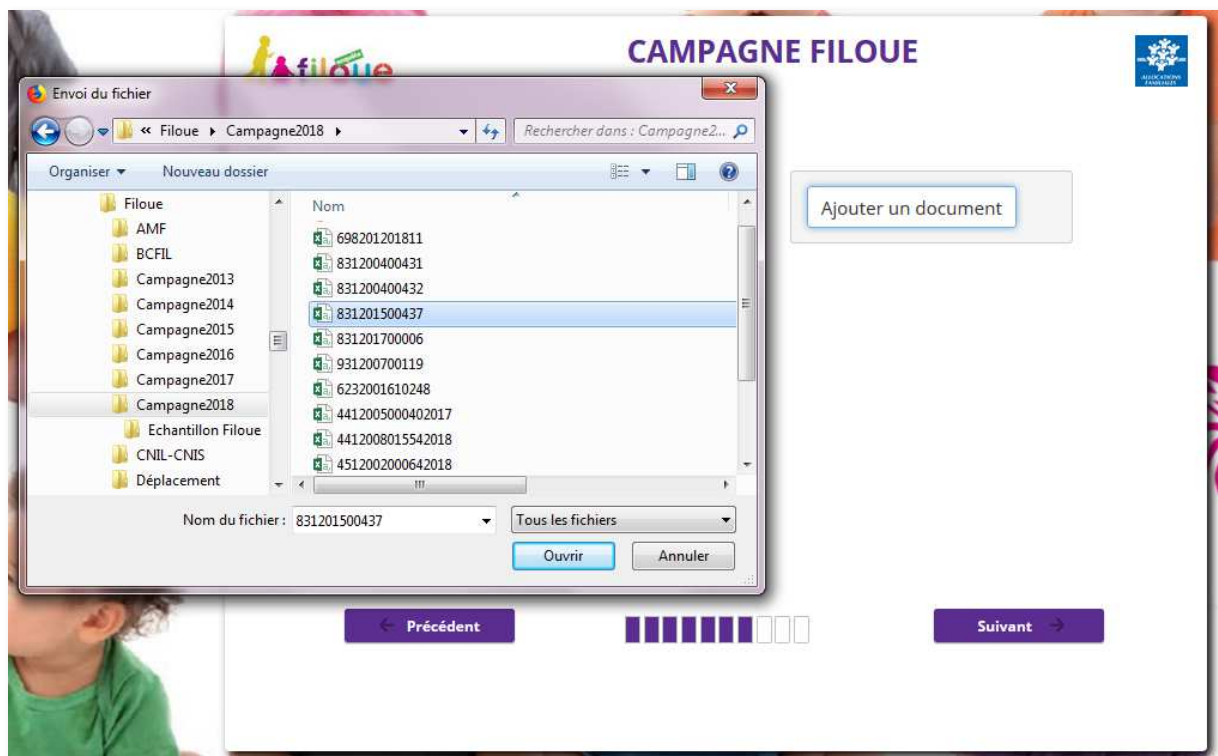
filoue

CAMPAGNE FILOUE

ALLOCATIONS FAMILIALES

Envoi du fichier

« Filoue ▸ Campagne2018 ▸

Rechercher dans : Campagne2...

Organiser ▾ Nouveau dossier

Filoue
AMF
BCFIL
Campagne2013
Campagne2014
Campagne2015
Campagne2016
Campagne2017
Campagne2018
Echantillon Filoue
CNIL-CNIS
Déplacement

Nom
698201201811
831200400431
831200400432
831201500437
831201700006
931200700119
6232001610248
44120050004020​17
4412008015542018
4512002000642018

Nom du fichier : 831201500437

Tous les fichiers

Ouvrir

Annuler

Ajouter un document

← Précédent

Suivant →